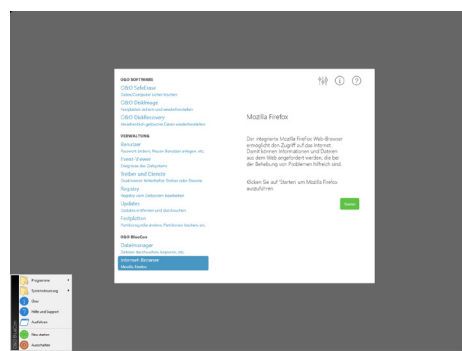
O&O SOFTWARE

O&O SafeErase
Daten/Computer sicher löschen

O&O DiskImage
Festplatten sichern und wiederherstellen

O&O DiskRecovery
Versehentlich gelöschte Daten wiederherstellen

VERWALTUNG

Benutzer
Passwort ändern, Neuen Benutzer anlegen, etc.

Event-Viewer
Ereignisse des Computers

Treiber und Dienste
Deaktivieren fehlerhafter Treiber oder Dienste

Registry
Registry vom Computer bearbeiten

Updates
Updates entfernen und durchsuchen

FixitAction
Behebung häufig auftretender Probleme

O&O BlueCon

Dateimanager
Dateien durchsuchen, kopieren, etc.

Internet-Browser
Mozilla Firefox

Mozilla Firefox

Der integrierte Mozilla Firefox Web-Browser ermöglicht den Zugriff auf das Internet. Damit können Informationen und Dateien aus dem Web angefordert werden, die bei der Behebung von Problemen hilfreich sind.

Klicken Sie auf 'Starten' um Mozilla Firefox auszuführen.

Starten

Programme
Systemsteuerung
Über
Hilfe und Support
Ausführen
Neu starten
Ausschalten